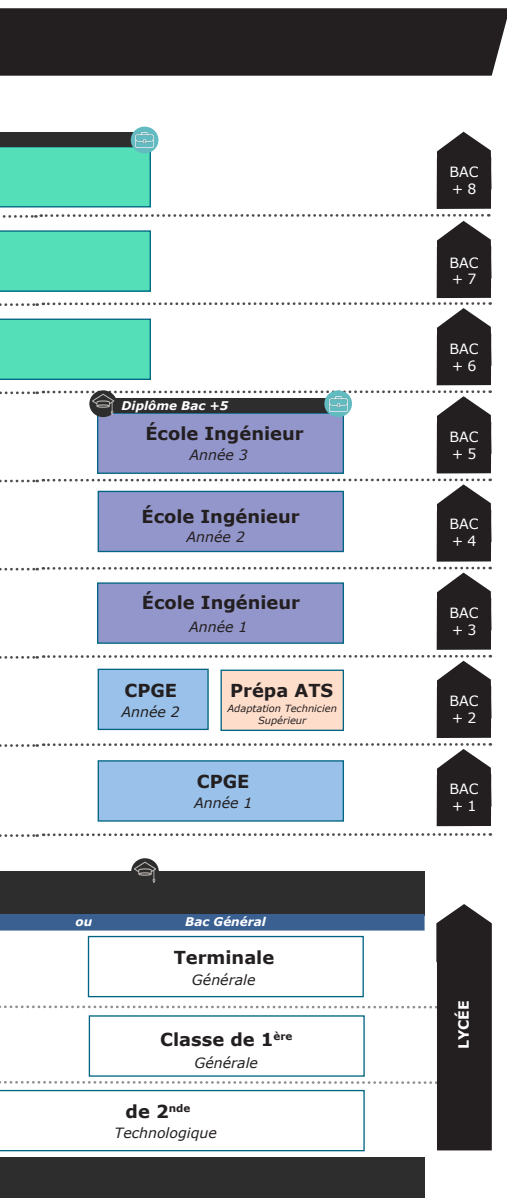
BAC + 8

BAC + 7

BAC + 6

Diplôme Bac +5

École Ingénieur
Année 3

BAC + 5

École Ingénieur
Année 2

BAC + 4

École Ingénieur
Année 1

BAC + 3

CPGE
Année 2

Prépa ATS
Adaptation Technicien Supérieur

BAC + 2

CPGE
Année 1

BAC + 1

ou Bac Général

Terminale
Générale

Classe de 1$^{ère}$
Générale

de 2$^{nde}$
Technologique

LYCÉE